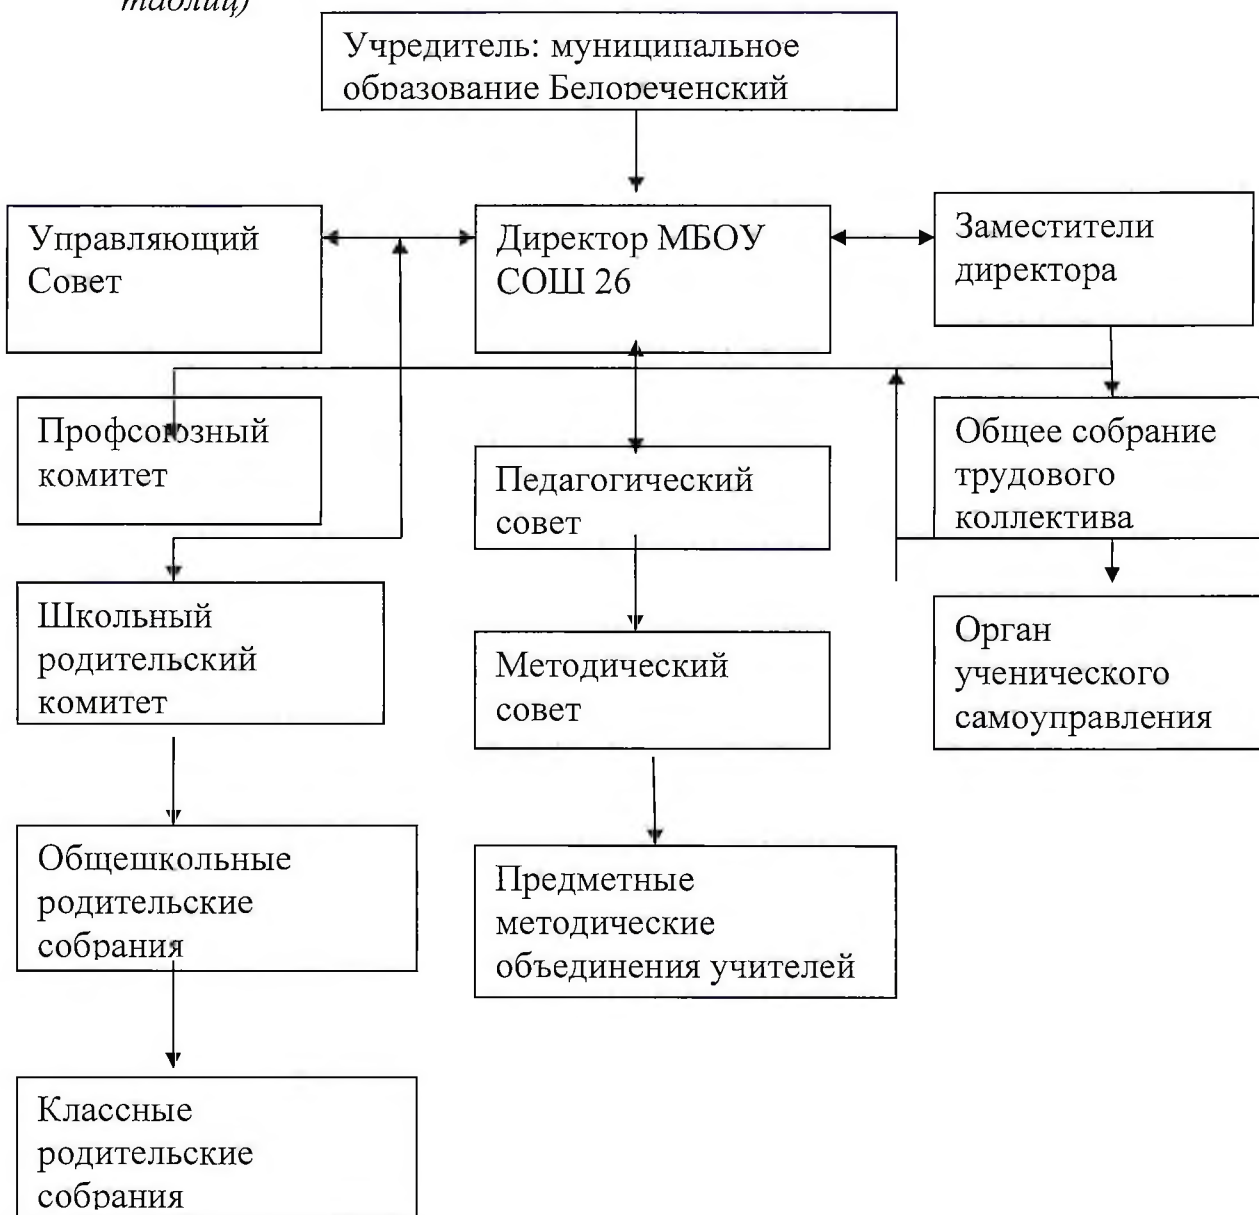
таблиц)

Учредитель: муниципальное образование Белореченский

Управляющий Совет

Директор МБОУ СОШ 26

Заместители директора

Профсоюзный комитет

Педагогический совет

Общее собрание трудового коллектива

Школьный родительский комитет

Методический совет

Орган ученического самоуправления

Общешкольные родительские собрания

Предметные методические объединения учителей

Классные родительские собрания